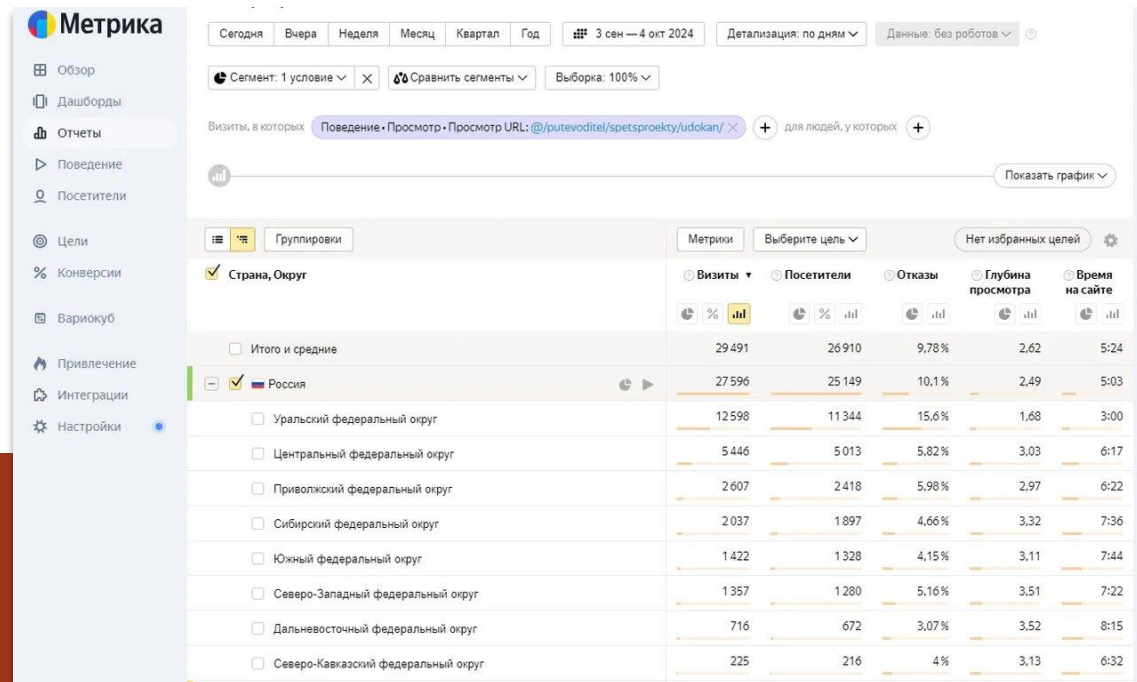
Метрика

Обзор
Дашборды
Отчеты
Поведение
Посетители
Цели
Конверсии
Вариокуб
Привлечение
Интеграции
Настройки

Сегодня | Вчера | Неделя | Месяц | Квартал | Год | 3 сен — 4 окт 2024 | Детализация: по дням | Данные: без роботов

Сегмент: 1 условие | Сравнить сегменты | Выборка: 100%

Визиты, в которых Поведение • Просмотр • Просмотр URL: @/putevoditel/spetsproekty/udokan/ + для людей, у которых +

Показать график

Группировки | Метрики | Выберите цель | Нет избранных целей

| Страна, Округ | Визиты | Посетители | Отказы | Глубина просмотра | Время на сайте |
|---|---|---|---|---|---|
| Итого и средние | 29491 | 26910 | 9,78% | 2,62 | 5:24 |
| Россия | 27596 | 25149 | 10,1% | 2,49 | 5:03 |
| Уральский федеральный округ | 12598 | 11344 | 15,6% | 1,68 | 3:00 |
| Центральный федеральный округ | 5446 | 5013 | 5,82% | 3,03 | 6:17 |
| Приволжский федеральный округ | 2607 | 2418 | 5,98% | 2,97 | 6:22 |
| Сибирский федеральный округ | 2037 | 1897 | 4,66% | 3,32 | 7:36 |
| Южный федеральный округ | 1422 | 1328 | 4,15% | 3,11 | 7:44 |
| Северо-Западный федеральный округ | 1357 | 1280 | 5,16% | 3,51 | 7:22 |
| Дальневосточный федеральный округ | 716 | 672 | 3,07% | 3,52 | 8:15 |
| Северо-Кавказский федеральный округ | 225 | 216 | 4% | 3,13 | 6:32 |